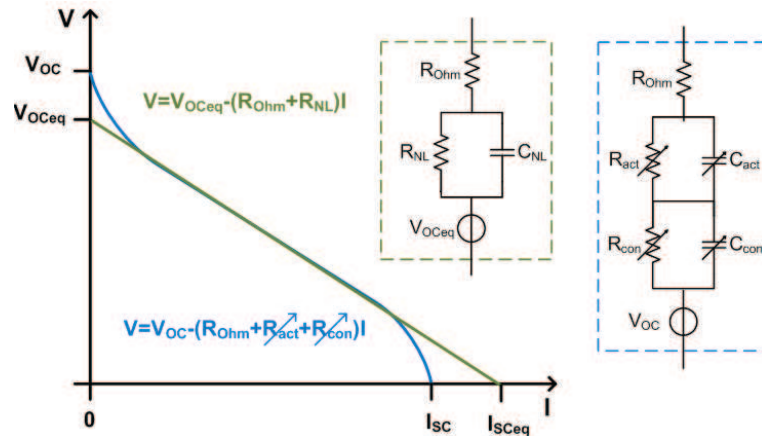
V

$V_{OC}$

$V_{OCeq}$

$V=V_{OCeq}-(R_{Ohm}+R_{NL})I$

$V=V_{OC}-(R_{Ohm}+R_{act}+R_{con})I$

0

$I_{SC}$

$I_{SCeq}$

I

$R_{Ohm}$

$R_{NL}$

$C_{NL}$

$V_{OCeq}$

$R_{Ohm}$

$R_{act}$

$C_{act}$

$R_{con}$

$C_{con}$

$V_{OC}$